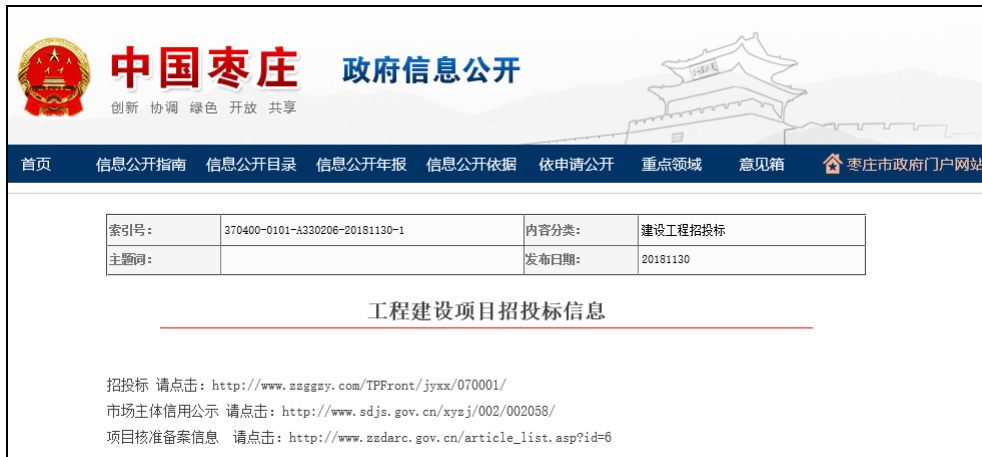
中国枣庄 政府信息公开
创新 协调 绿色 开放 共享

首页 信息公开指南 信息公开目录 信息公开年报 信息公开依据 依申请公开 重点领域 意见箱 枣庄市政府门户网站

| 索引号: | 370400-0101-A330206-20181130-1 | 内容分类: | 建设工程招投标 |
|---|---|---|---|
| 主题词: | | 发布日期: | 20181130 |

工程建设项目招投标信息

招投标 请点击: http://www.zzggzy.com/TPFront/jyxx/070001/
市场主体信用公示 请点击: http://www.sdjs.gov.cn/xyzj/002/002058/
项目核准备案信息 请点击: http://www.zzdarc.gov.cn/article_list.asp?id=6